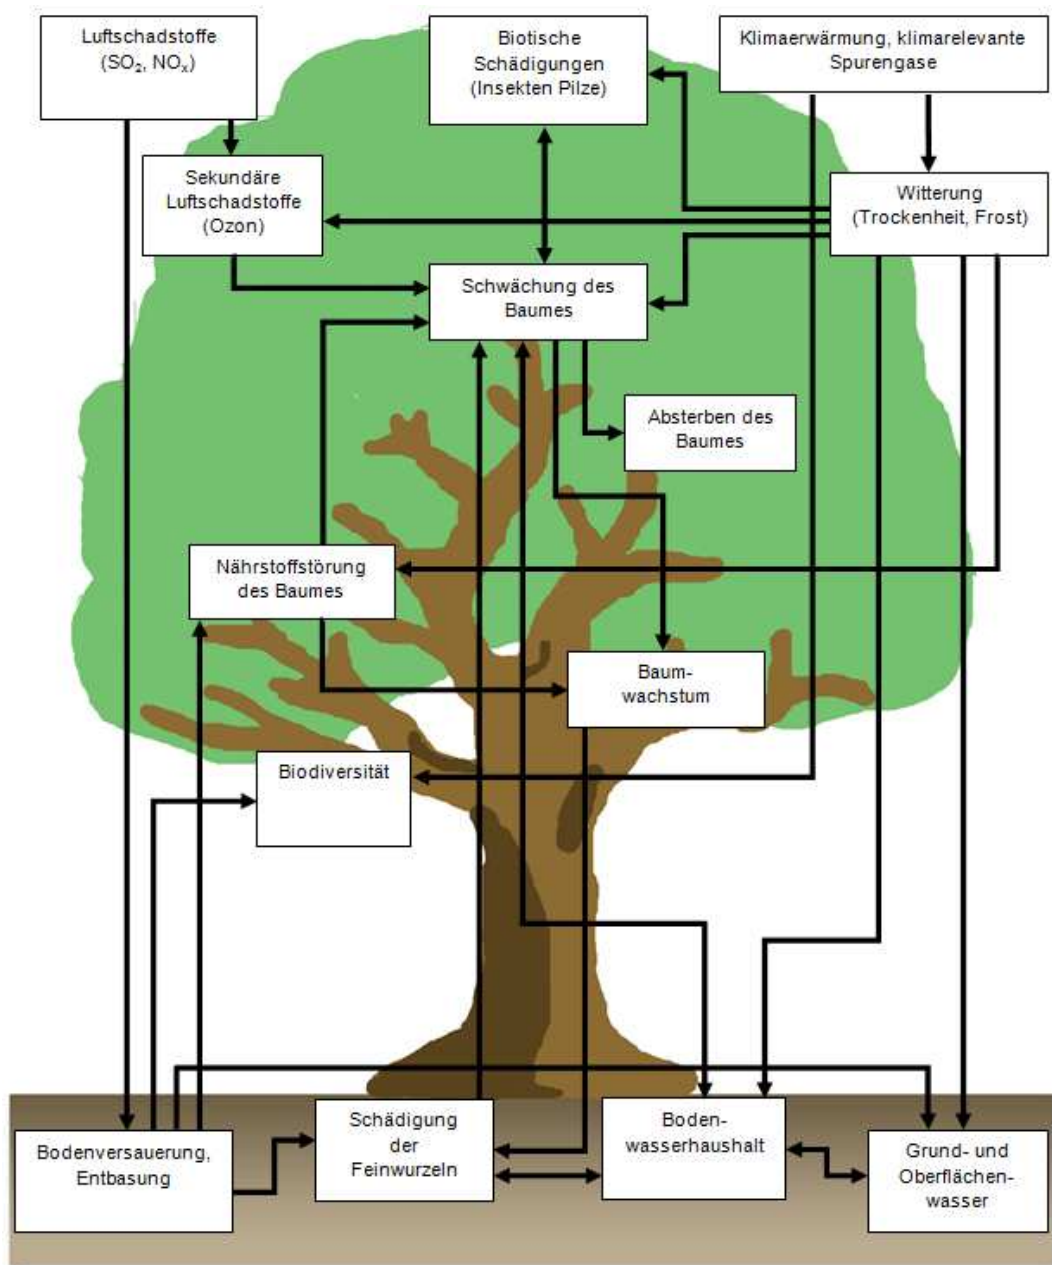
Luftschadstoffe ($SO_2$, $NO_x$)

Biotische Schädigungen (Insekten Pilze)

Klimaerwärmung, klimarelevante Spurengase

Sekundäre Luftschadstoffe (Ozon)

Witterung (Trockenheit, Frost)

Schwächung des Baumes

Absterben des Baumes

Nährstoffstörung des Baumes

Baumwachstum

Biodiversität

Schädigung der Feinwurzeln

Bodenwasserhaushalt

Bodenversauerung, Entbasung

Grund- und Oberflächenwasser